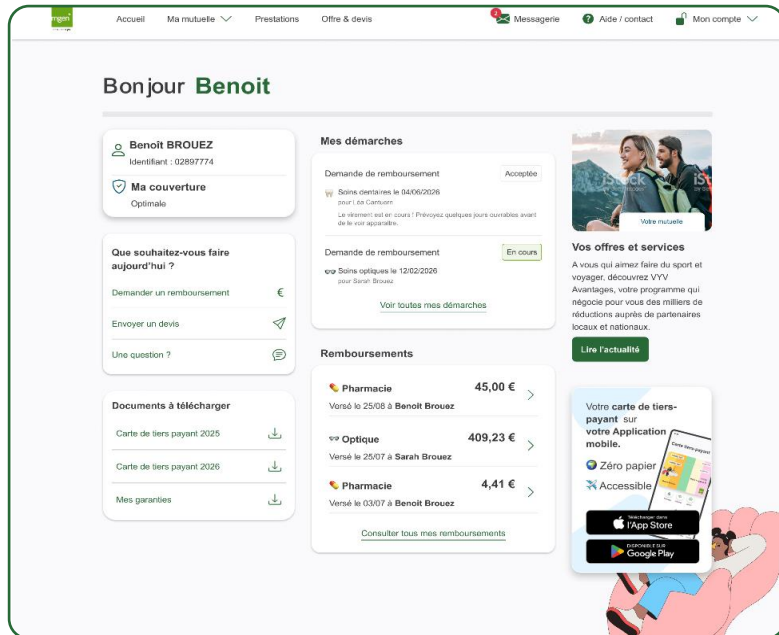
mgen

Accueil Ma mutuelle Prestations Offre & devis

Messagerie Aide / contact Mon compte

Bonjour Benoit

Benoît BROUEZ
Identifiant : 02897774

Ma couverture
Optimale

Que souhaitez-vous faire aujourd'hui ?

Demander un remboursement €

Envoyer un devis

Une question ?

Documents à télécharger

Carte de tiers payant 2025

Carte de tiers payant 2026

Mes garanties

Mes démarches

Demande de remboursement Acceptée

Soins dentaires le 04/06/2026
pour Léa Cantuorn

Le virement est en cours ! Prévoyez quelques jours ouvrables avant de le voir apparaître.

Demande de remboursement En cours

Soins optiques le 12/02/2026
pour Sarah Brouez

Voir toutes mes démarches

Remboursements

Pharmacie 45,00 €
Versé le 25/08 à Benoît Brouez

Optique 409,23 €
Versé le 25/07 à Sarah Brouez

Pharmacie 4,41 €
Versé le 03/07 à Benoît Brouez

Consulter tous mes remboursements

iStock

Votre mutuelle

Vos offres et services

A vous qui aimez faire du sport et voyager, découvrez VYV Avantages, votre programme qui négocie pour vous des milliers de réductions auprès de partenaires locaux et nationaux.

Lire l'actualité

Votre carte de tiers-payant sur votre Application mobile.

Zéro papier

Accessible

Carte tiers payant

Télécharger dans l'App Store

DISPONIBLE SUR Google Play